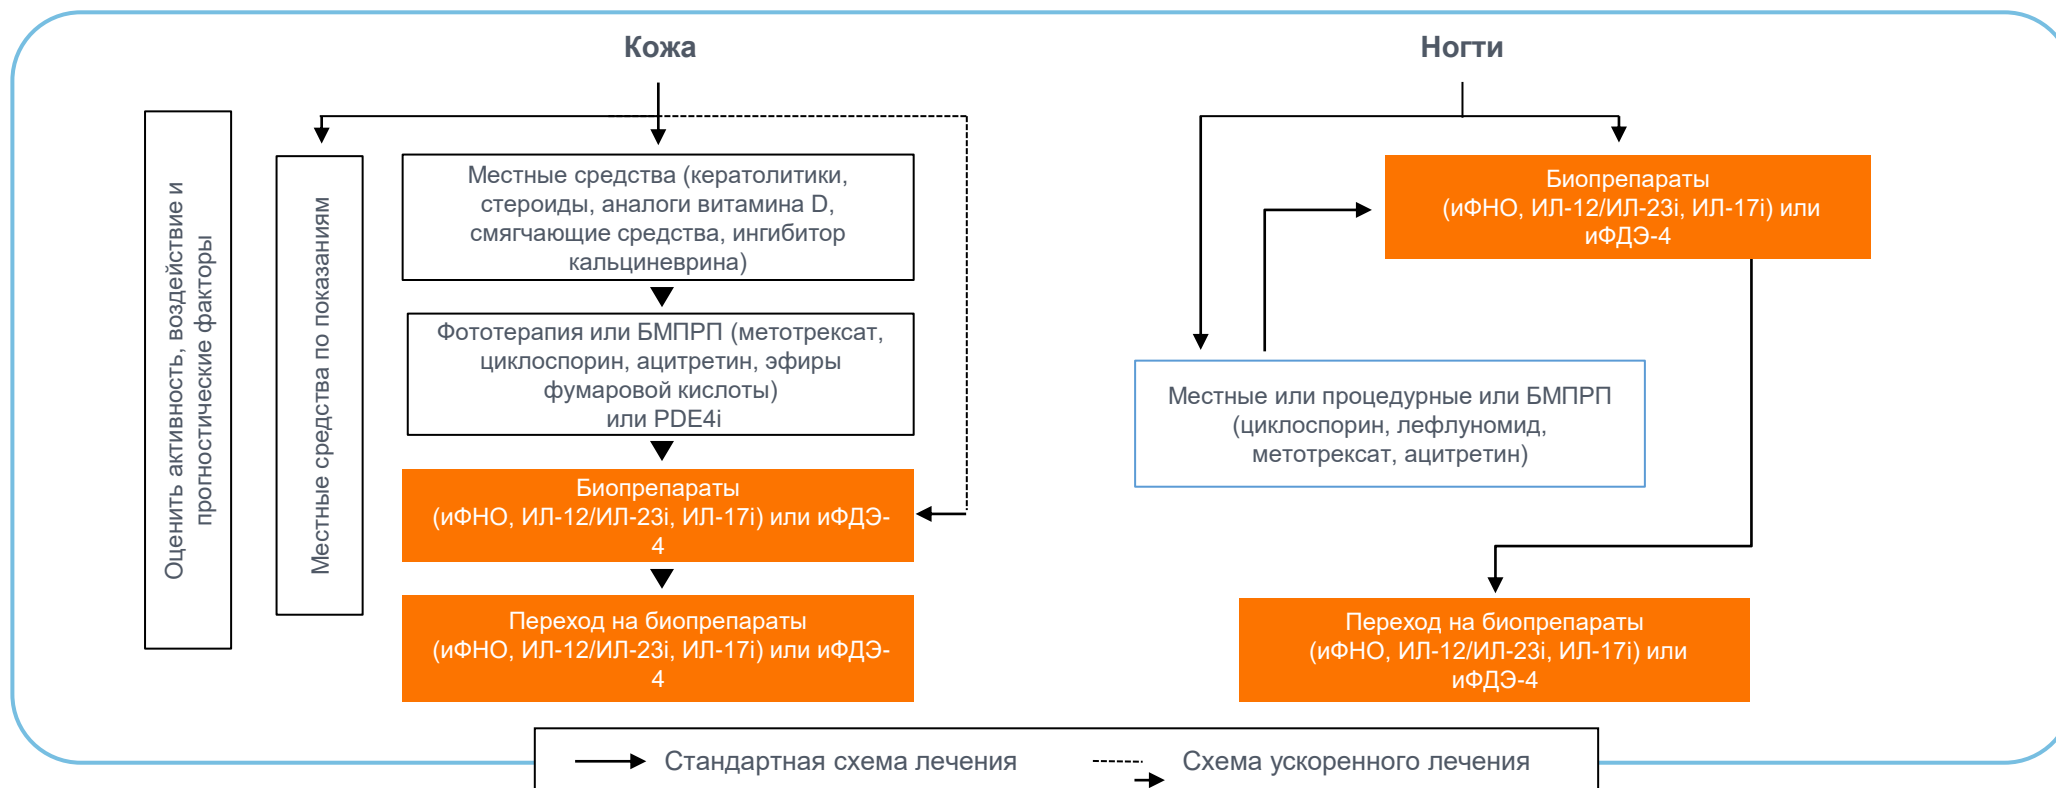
Кожа

Ногти

Оценить активность, воздействие и прогностические факторы

Местные средства по показаниям

Местные средства (кератолитики, стероиды, аналоги витамина D, смягчающие средства, ингибитор кальциневрина)

Фототерапия или БМПРП (метотрексат, циклоспорин, ацитретин, эфиры фумаровой кислоты) или PDE4i

Биопрепараты (иФНО, ИЛ-12/ИЛ-23i, ИЛ-17i) или иФДЭ-4

Переход на биопрепараты (иФНО, ИЛ-12/ИЛ-23i, ИЛ-17i) или иФДЭ-4

Биопрепараты (иФНО, ИЛ-12/ИЛ-23i, ИЛ-17i) или иФДЭ-4

Местные или процедурные или БМПРП (циклоспорин, лефлуномид, метотрексат, ацитретин)

Переход на биопрепараты (иФНО, ИЛ-12/ИЛ-23i, ИЛ-17i) или иФДЭ-4

Стандартная схема лечения

Схема ускоренного лечения